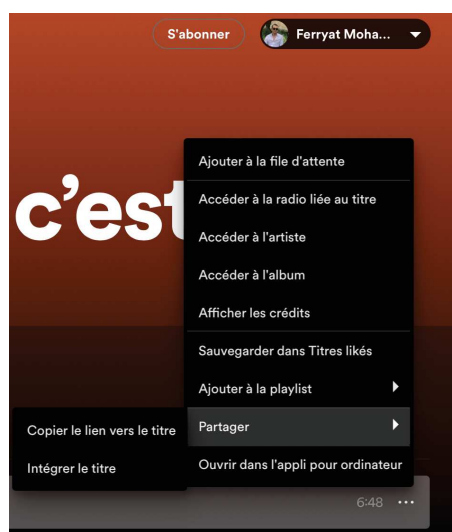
S'abonner

Ferryat Moha...

c'est

Ajouter à la file d'attente

Accéder à la radio liée au titre

Accéder à l'artiste

Accéder à l'album

Afficher les crédits

Sauvegarder dans Titres likés

Ajouter à la playlist

Partager

Ouvrir dans l'appli pour ordinateur

Copier le lien vers le titre

Intégrer le titre

6:48